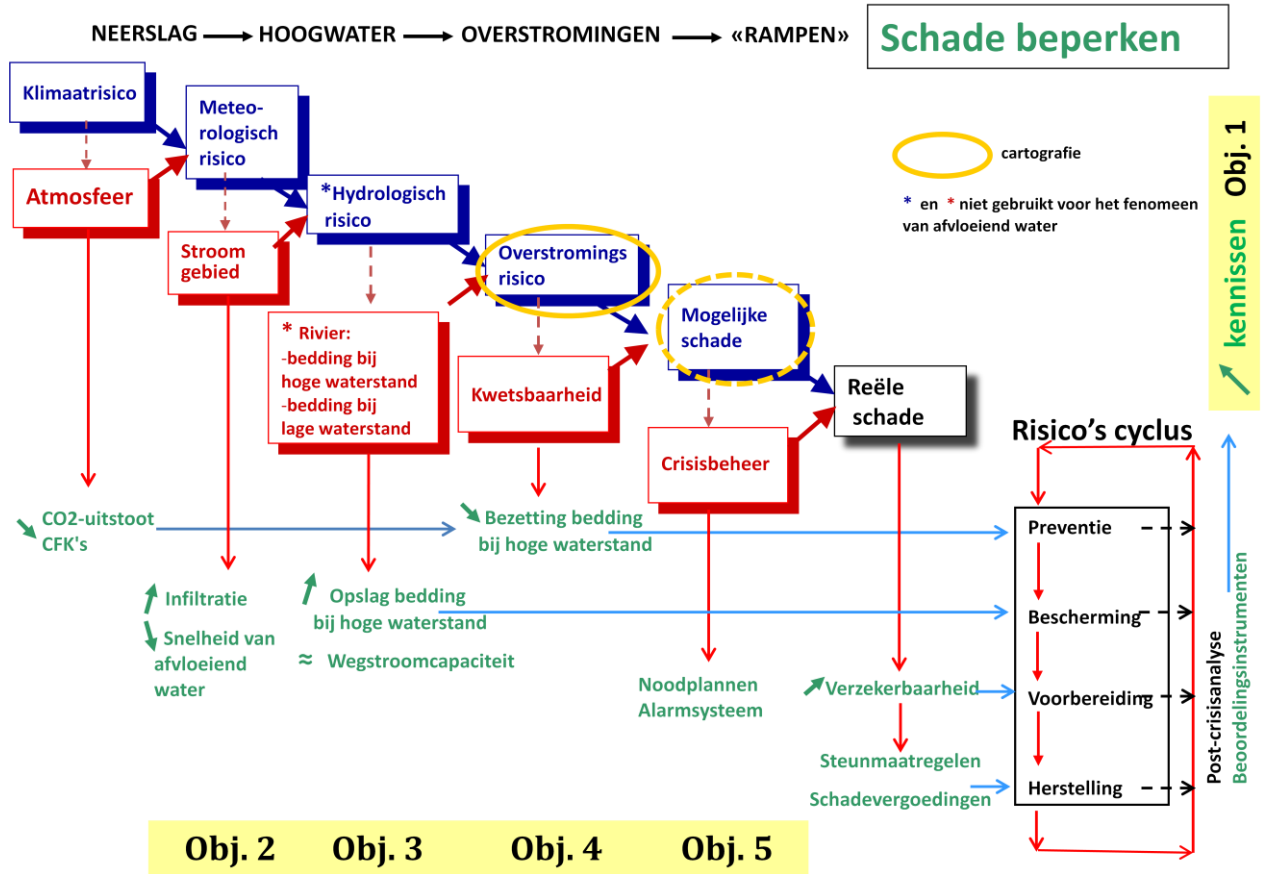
NEERSLAG → HOOGWATER → OVERSTROMINGEN → «RAMPEN»

Schade beperken

Klimaatrisico

Meteorologisch risico

Atmosfeer

*Hydrologisch risico

Stroom gebied

Overstromings risico

* Rivier:
-bedding bij hoge waterstand
-bedding bij lage waterstand

Kwetsbaarheid

Mogelijke schade

Crisisbeheer

Reële schade

cartografie

* en * niet gebruikt voor het fenomeen van afvloeiend water

Obj. 1

kennissen

Risico's cyclus

CO2-uitstoot CFK's

Bezetting bedding bij hoge waterstand

Infiltratie

Snelheid van afvloeiend water

Opslag bedding bij hoge waterstand

≈ Wegstroomcapaciteit

Noodplannen Alarmsysteem

Verzekerbaarheid

Steunmaatregelen

Schadevergoedingen

Preventie

Bescherming

Voorbereiding

Herstelling

Post-crisisanalyse

Beoordelingsinstrumenten

Obj. 2 Obj. 3 Obj. 4 Obj. 5